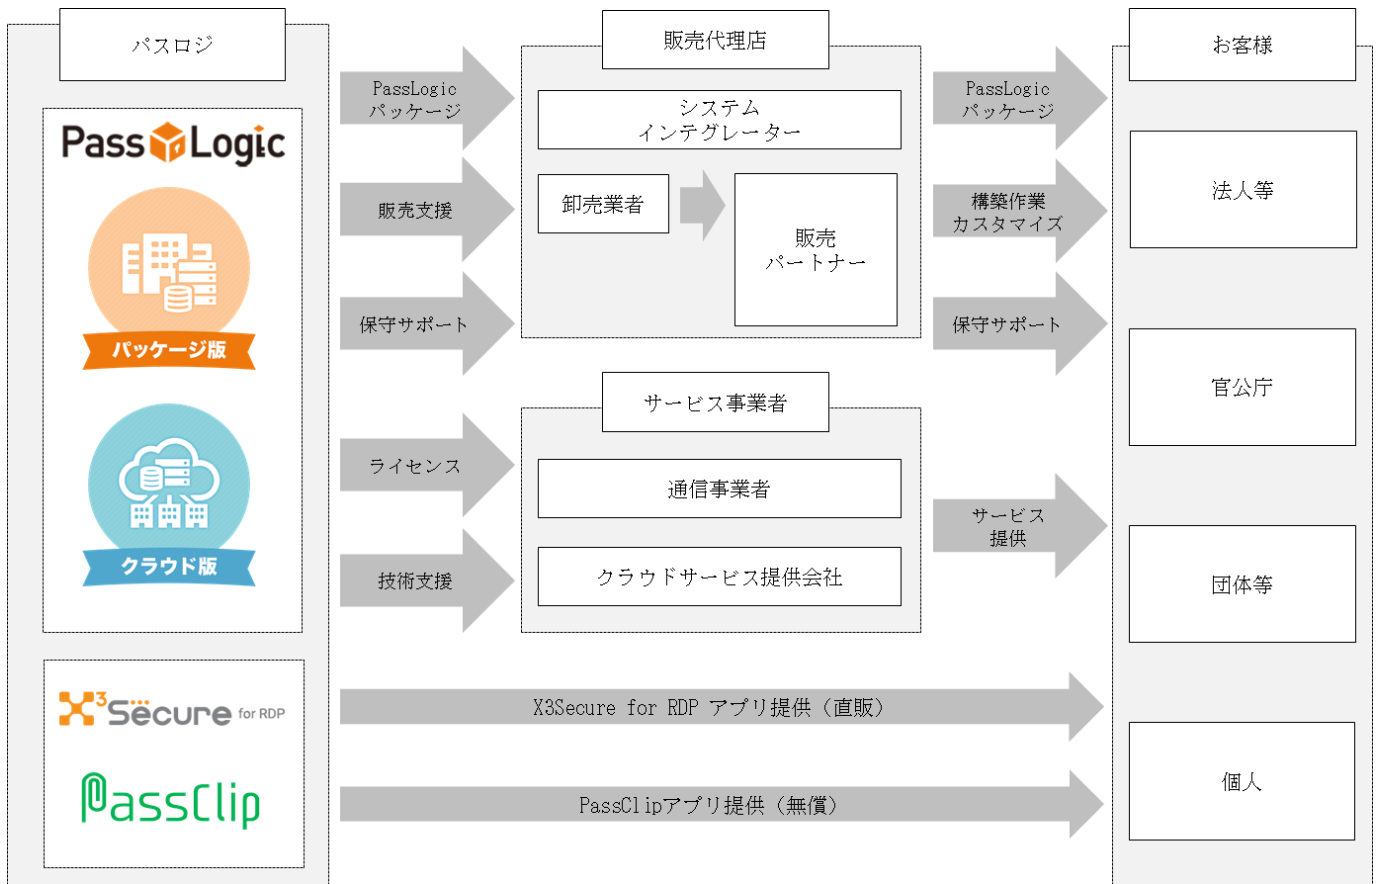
パスロジ

PassLogic

パッケージ版

クラウド版

X3Secure for RDP

PassClip

PassLogic パッケージ

販売支援

保守サポート

ライセンス

技術支援

販売代理店

システム インテグレーター

卸売業者

販売 パートナー

サービス事業者

通信事業者

クラウドサービス提供会社

PassLogic パッケージ

構築作業 カスタマイズ

保守サポート

サービス 提供

X3Secure for RDP アプリ提供（直販）

PassClipアプリ提供（無償）

お客様

法人等

官公庁

団体等

個人